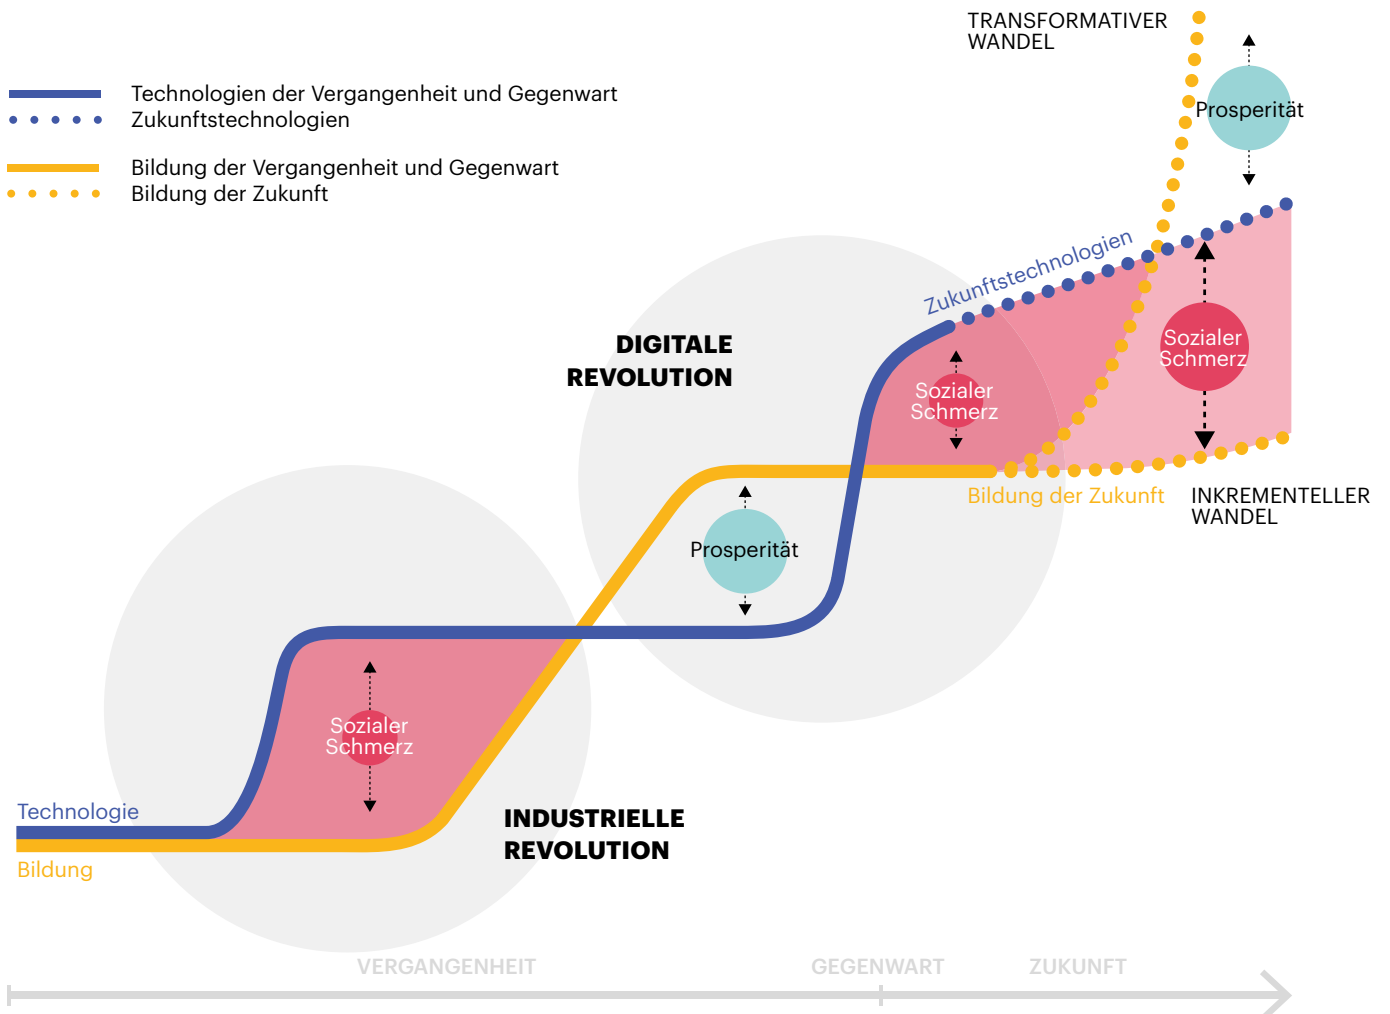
TRANSFORMATIVER WANDEL

Technologien der Vergangenheit und Gegenwart
Zukunftstechnologien

Bildung der Vergangenheit und Gegenwart
Bildung der Zukunft

Prosperität

Zukunftstechnologien

DIGITALE REVOLUTION

Sozialer Schmerz

Sozialer Schmerz

Bildung der Zukunft

INKREMENTELLER WANDEL

Prosperität

Sozialer Schmerz

Technologie

Bildung

INDUSTRIELLE REVOLUTION

VERGANGENHEIT GEGENWART ZUKUNFT